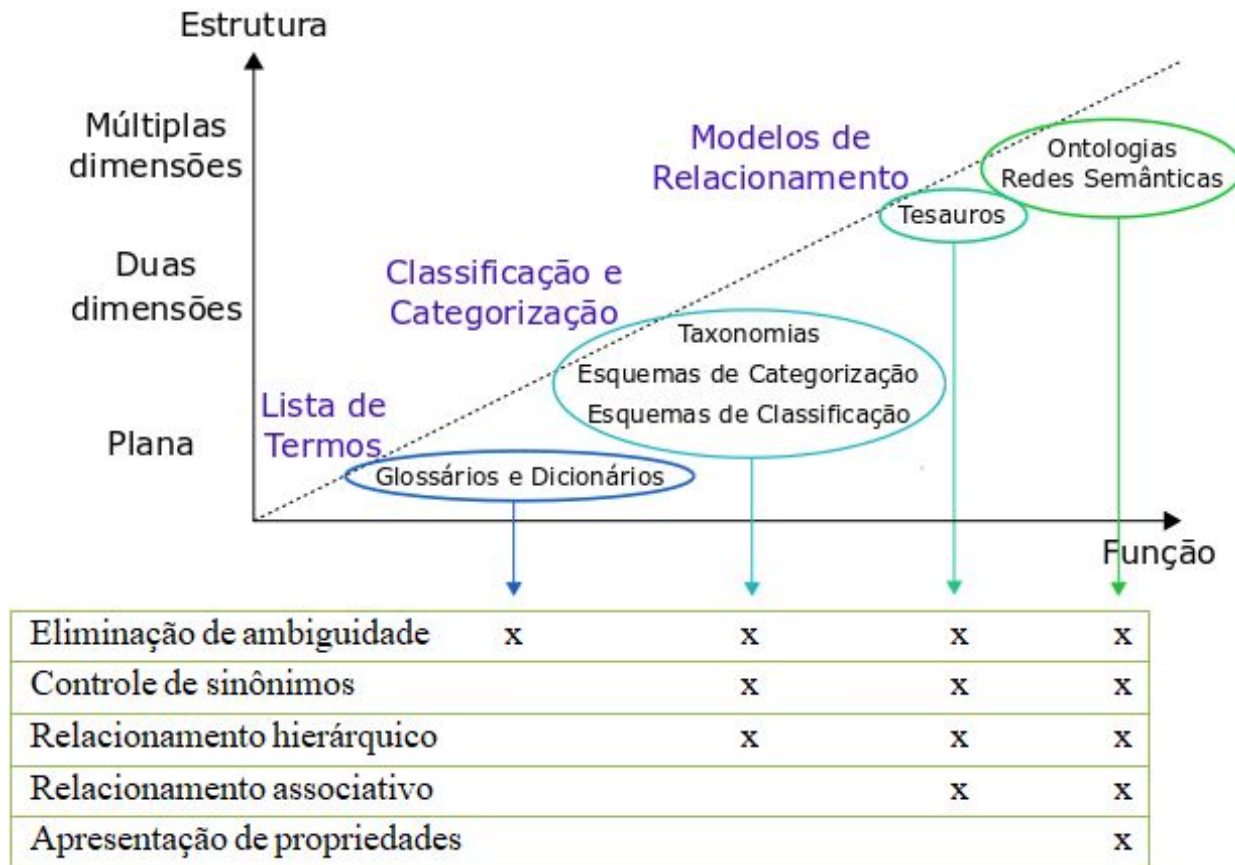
Estrutura

Múltiplas dimensões

Duas dimensões

Plana

Lista de Termos

Glossários e Dicionários

Classificação e Categorização

Taxonomias
Esquemas de Categorização
Esquemas de Classificação

Modelos de Relacionamento

Tesauros

Ontologias
Redes Semânticas

Função

| Eliminação de ambiguidade | x | x | x | x |
|---|---|---|---|---|
| Controle de sinônimos | | x | x | x |
| Relacionamento hierárquico | | x | x | x |
| Relacionamento associativo | | | x | x |
| Apresentação de propriedades | | | | x |